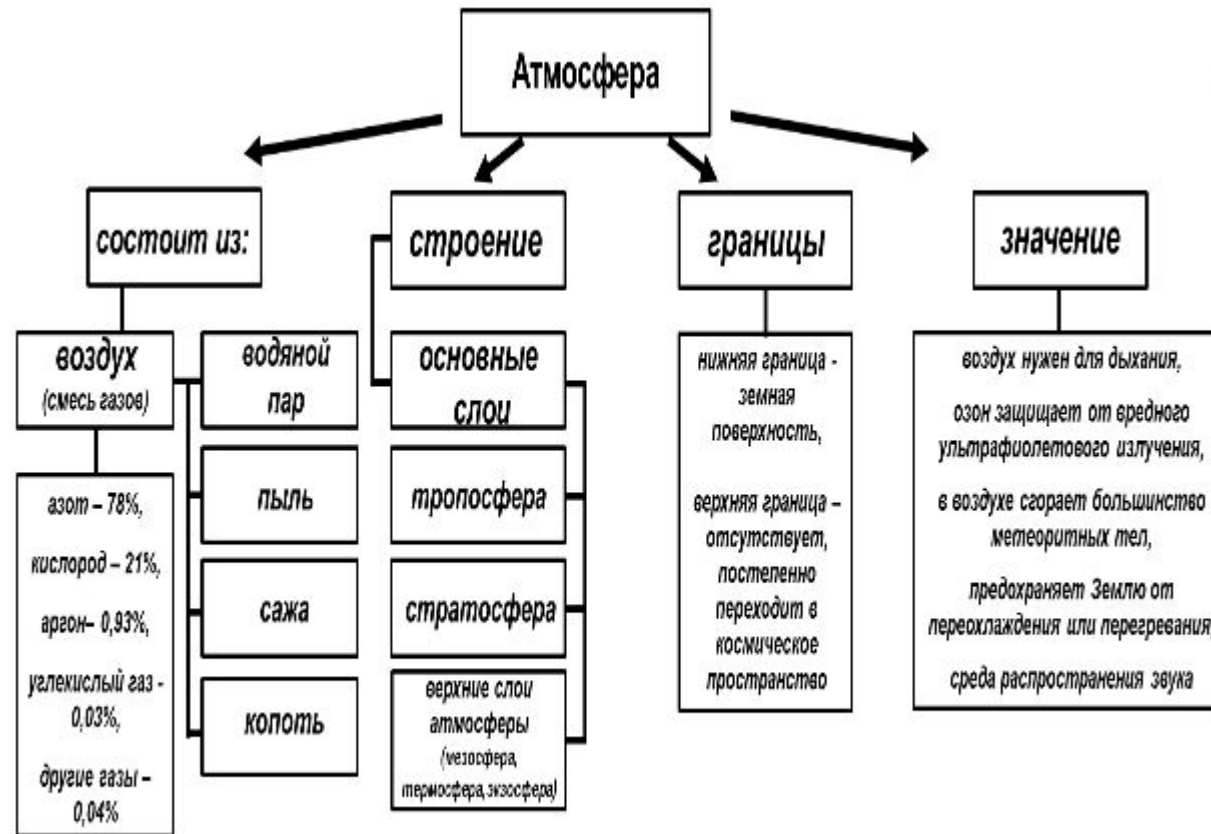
Атмосфера

состоит из:

воздух
(смесь газов)

азот – 78%,
кислород – 21%,
аргон– 0,93%,
углекислый газ - 0,03%,
другие газы – 0,04%

водяной пар

пыль

сажа

копоть

строение

основные слои

тропосфера

стратосфера

верхние слои атмосферы
(мезосфера, термосфера, экзосфера)

границы

нижняя граница - земная поверхность,

верхняя граница – отсутствует, постепенно переходит в космическое пространство

значение

воздух нужен для дыхания,

озон защищает от вредного ультрафиолетового излучения,

в воздухе сгорает большинство метеоритных тел,

предохраняет Землю от переохлаждения или перегревания

среда распространения звука